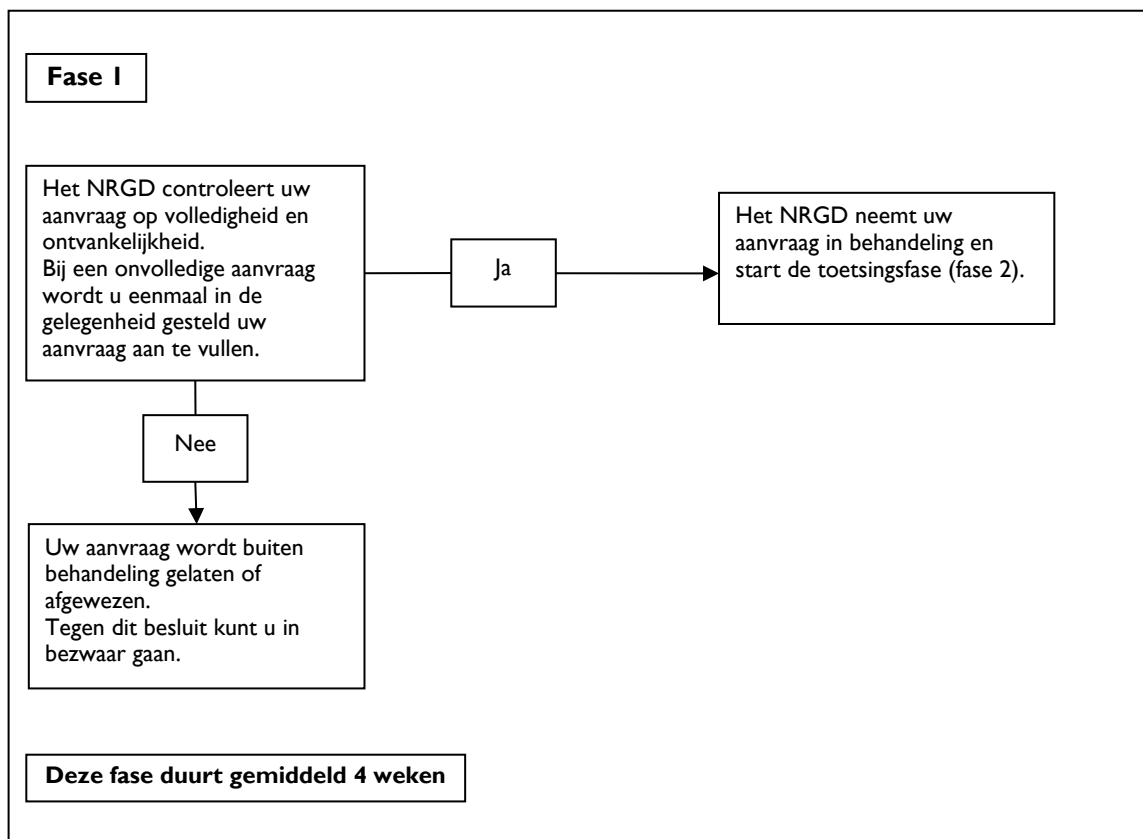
**Fase 1**

Het NRGD controleert uw aanvraag op volledigheid en ontvankelijkheid.
Bij een onvolledige aanvraag wordt u eenmaal in de gelegenheid gesteld uw aanvraag aan te vullen.

Ja

Het NRGD neemt uw aanvraag in behandeling en start de toetsingsfase (fase 2).

Nee

Uw aanvraag wordt buiten behandeling gelaten of afgewezen.
Tegen dit besluit kunt u in bezwaar gaan.

**Deze fase duurt gemiddeld 4 weken**